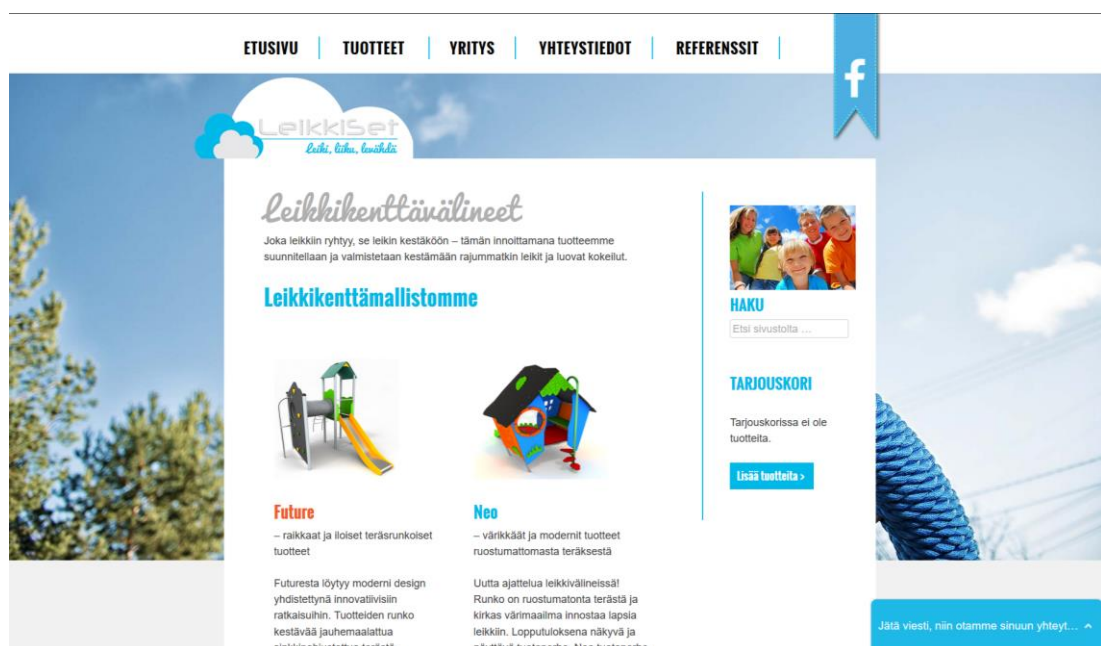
ETUSIVU | TUOTTEET | YRITYS | YHTEYSTIEDOT | REFERENSSIT |

f

LeikkiSet
Leiki, liiku, leväh­dä

Leikkikenttävälineet

Joka leikkiin ryhtyy, se leikin kestäköön – tämän innoittamana tuotteemme suunnitellaan ja valmistetaan kestämään rajummatkin leikit ja luovat kokeilut.

Leikkikenttämallistomme

Future
– raikkaat ja iloiset teräsrunkoiset tuotteet

Futuresta löytyy moderni design yhdistettynä innovatiivisiin ratkaisuihin. Tuotteiden runko kestävää jauhemaalattua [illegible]

Neo
– värikkäät ja modernit tuotteet ruostumattomasta teräksestä

Uutta ajattelua leikkivälineissä! Runko on ruostumatonta terästä ja kirkas värimaailma innostaa lapsia leikkiin. Lopputuloksena näkyvä ja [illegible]

HAKU

Etsi sivustolta ...

TARJOUSKORI

Tarjouskorissa ei ole tuotteita.

Lisää tuotteita >

Jätä viesti, niin otamme sinuun yhteyt... ^